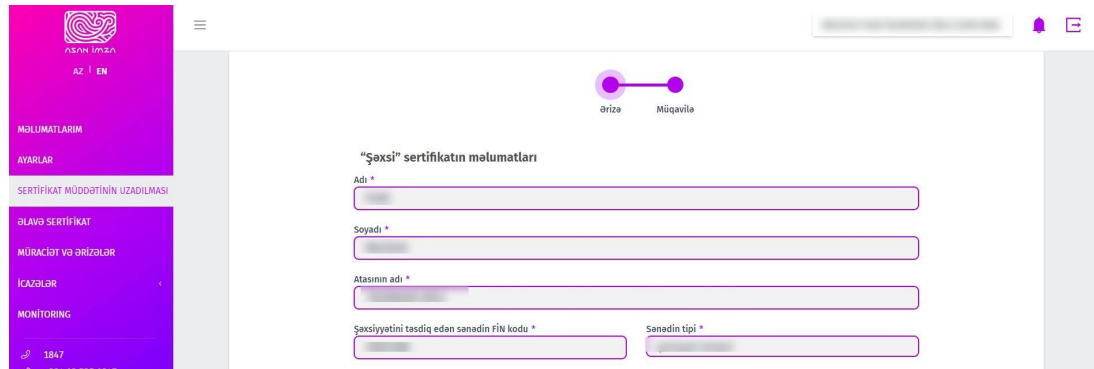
asan imza
AZ | EN

MƏLUMATLARIM
AYARLAR
SERTİFİKAT MÜDDƏTİNİN UZADILMASI
ƏLAVƏ SERTİFİKAT
MÜRACİƏT VƏ ƏRİZƏLƏR
İCAZƏLƏR
MONİTORİNG
1847

Ərizə
Müqavilə

"Şəxsi" sertifikatın məlumatları

Adı *
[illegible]

Soyadı *
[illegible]

Atasının adı *
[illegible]

Şəxsiyyətini təsdiq edən sənədin FİN kodu *
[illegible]

Sənədin tipi *
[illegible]